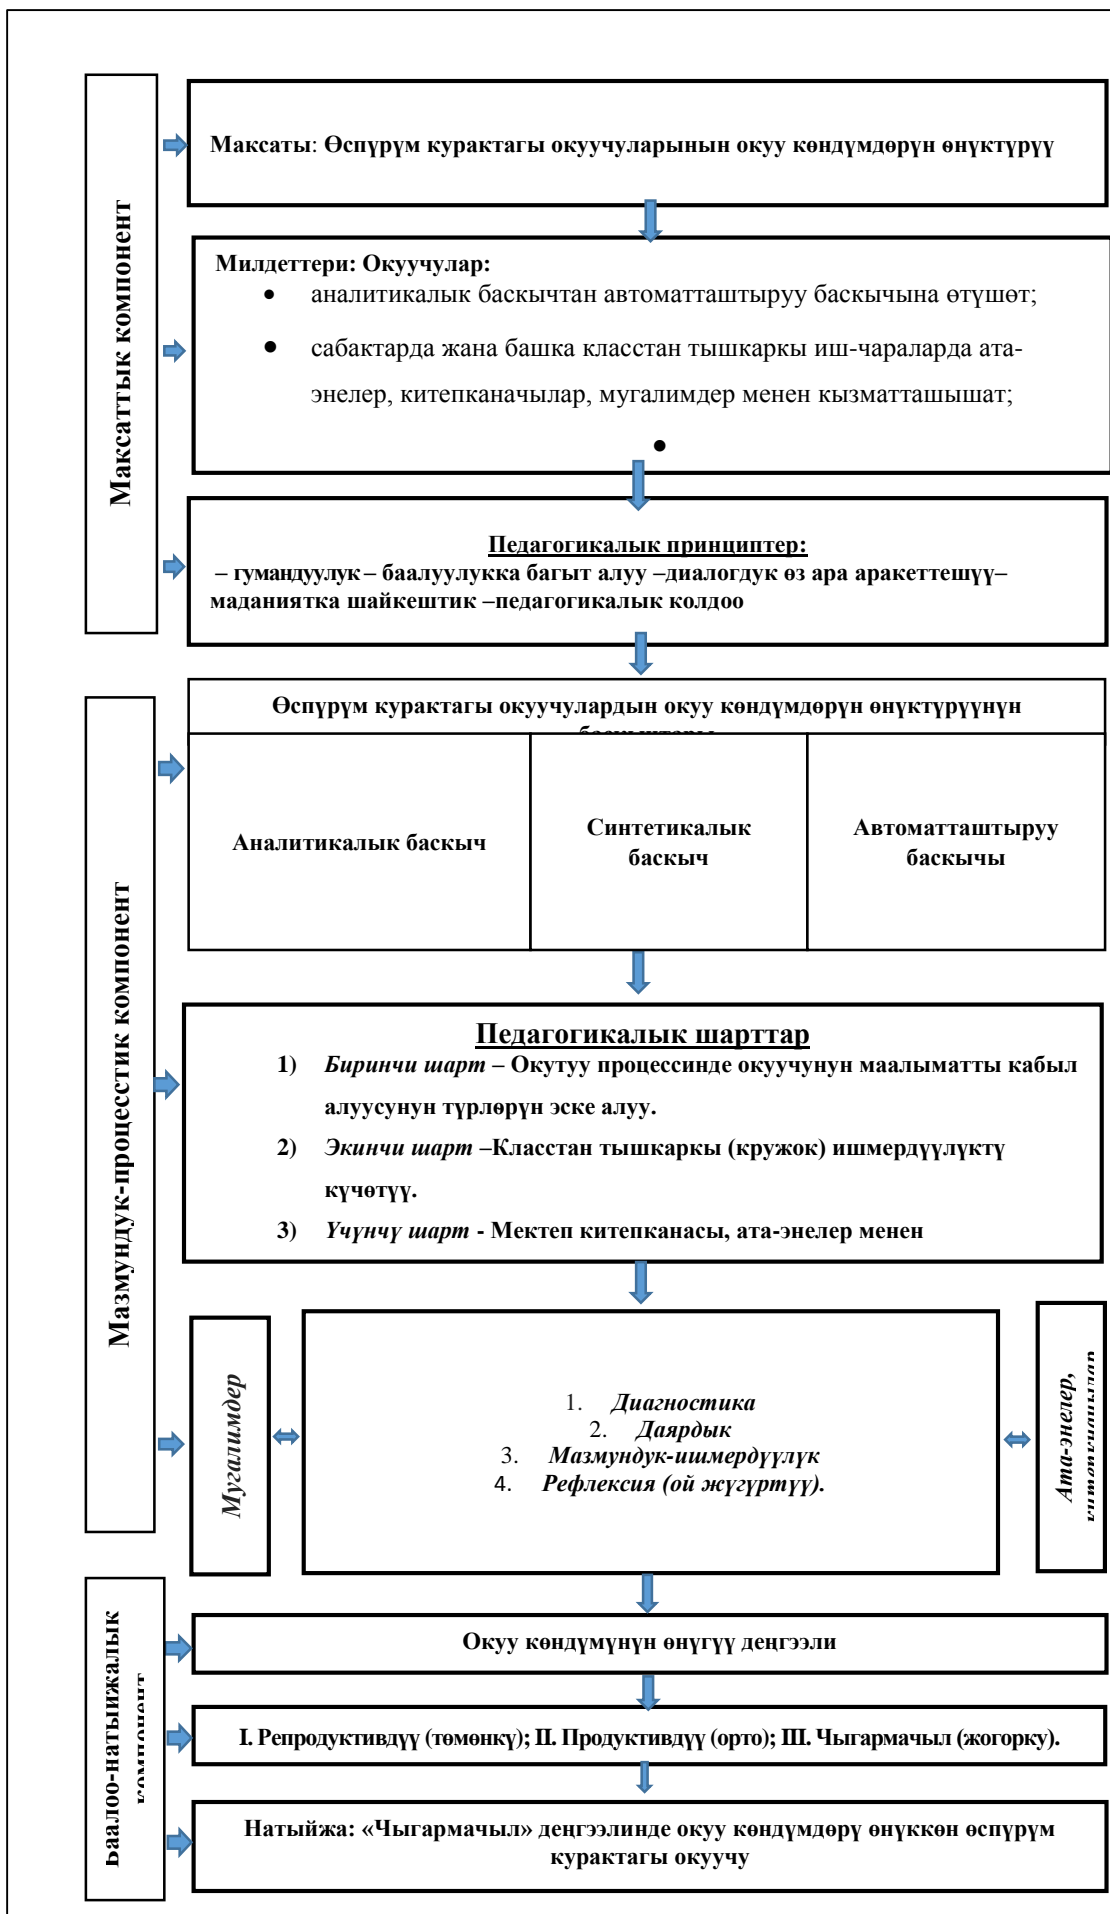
Максаттык компонент

Максаты: Өспүрүм курактагы окуучуларынын окуу көндүмдөрүн өнүктүрүү

Милдеттери: Окуучулар:
• аналитикалык баскычтан автоматташтыруу баскычына өтүшөт;
• сабактарда жана башка класстан тышкаркы иш-чараларда ата-энелер, китепканачылар, мугалимдер менен кызматташышат;
•

Педагогикалык принциптер:
– гумандуулук – баалуулукка багыт алуу –диалогдук өз ара аракеттешүү– маданиятка шайкештик –педагогикалык колдоо

Мазмундук-процесстик компонент

Өспүрүм курактагы окуучулардын окуу көндүмдөрүн өнүктүрүүнүн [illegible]

| Аналитикалык баскыч | Синтетикалык баскыч | Автоматташтыруу баскычы |
|---|---|---|

Педагогикалык шарттар
1) Биринчи шарт – Окутуу процессинде окуучунун маалыматты кабыл алуусунун түрлөрүн эске алуу.
2) Экинчи шарт –Класстан тышкаркы (кружок) ишмердүүлүктү күчөтүү.
3) Үчүнчү шарт - Мектеп китепканасы, ата-энелер менен

Мугалимдер

1. Диагностика
2. Даярдык
3. Мазмундук-ишмердүүлүк
4. Рефлексия (ой жүгүртүү).

Ата-энелер, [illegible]

Баалоо-натыйжалык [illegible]

Окуу көндүмүнүн өнүгүү деңгээли

I. Репродуктивдүү (төмөнкү); II. Продуктивдүү (орто); III. Чыгармачыл (жогорку).

Натыйжа: «Чыгармачыл» деңгээлинде окуу көндүмдөрү өнүккөн өспүрүм курактагы окуучу